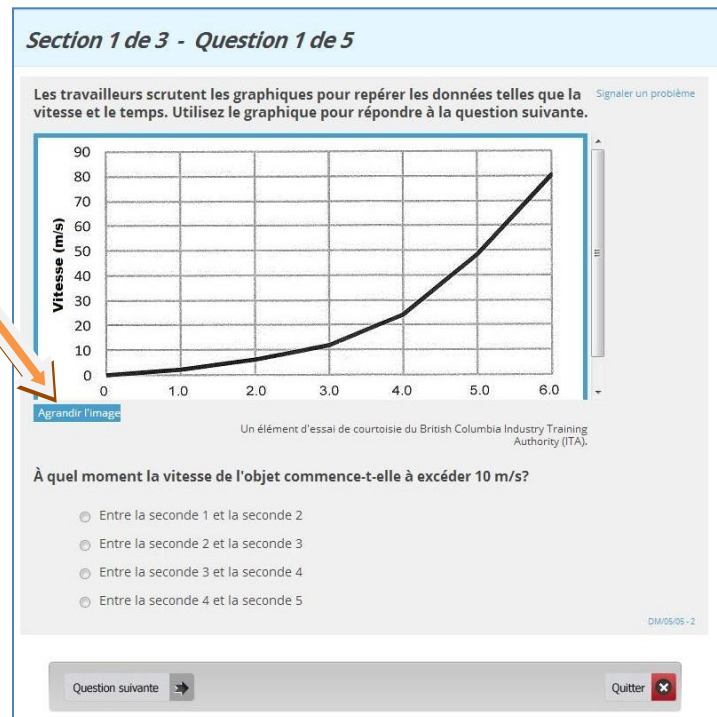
Section 1 de 3 - Question 1 de 5

Les travailleurs scrutent les graphiques pour repérer les données telles que la vitesse et le temps. Utilisez le graphique pour répondre à la question suivante.

Signaler un problème

Vitesse (m/s)
90
80
70
60
50
40
30
20
10
0
0 1.0 2.0 3.0 4.0 5.0 6.0

Agrandir l'image

Un élément d'essai de courtoisie du British Columbia Industry Training Authority (ITA).

À quel moment la vitesse de l'objet commence-t-elle à excéder 10 m/s?

Entre la seconde 1 et la seconde 2
Entre la seconde 2 et la seconde 3
Entre la seconde 3 et la seconde 4
Entre la seconde 4 et la seconde 5

DM/05/06 - 2

Question suivante

Quitter